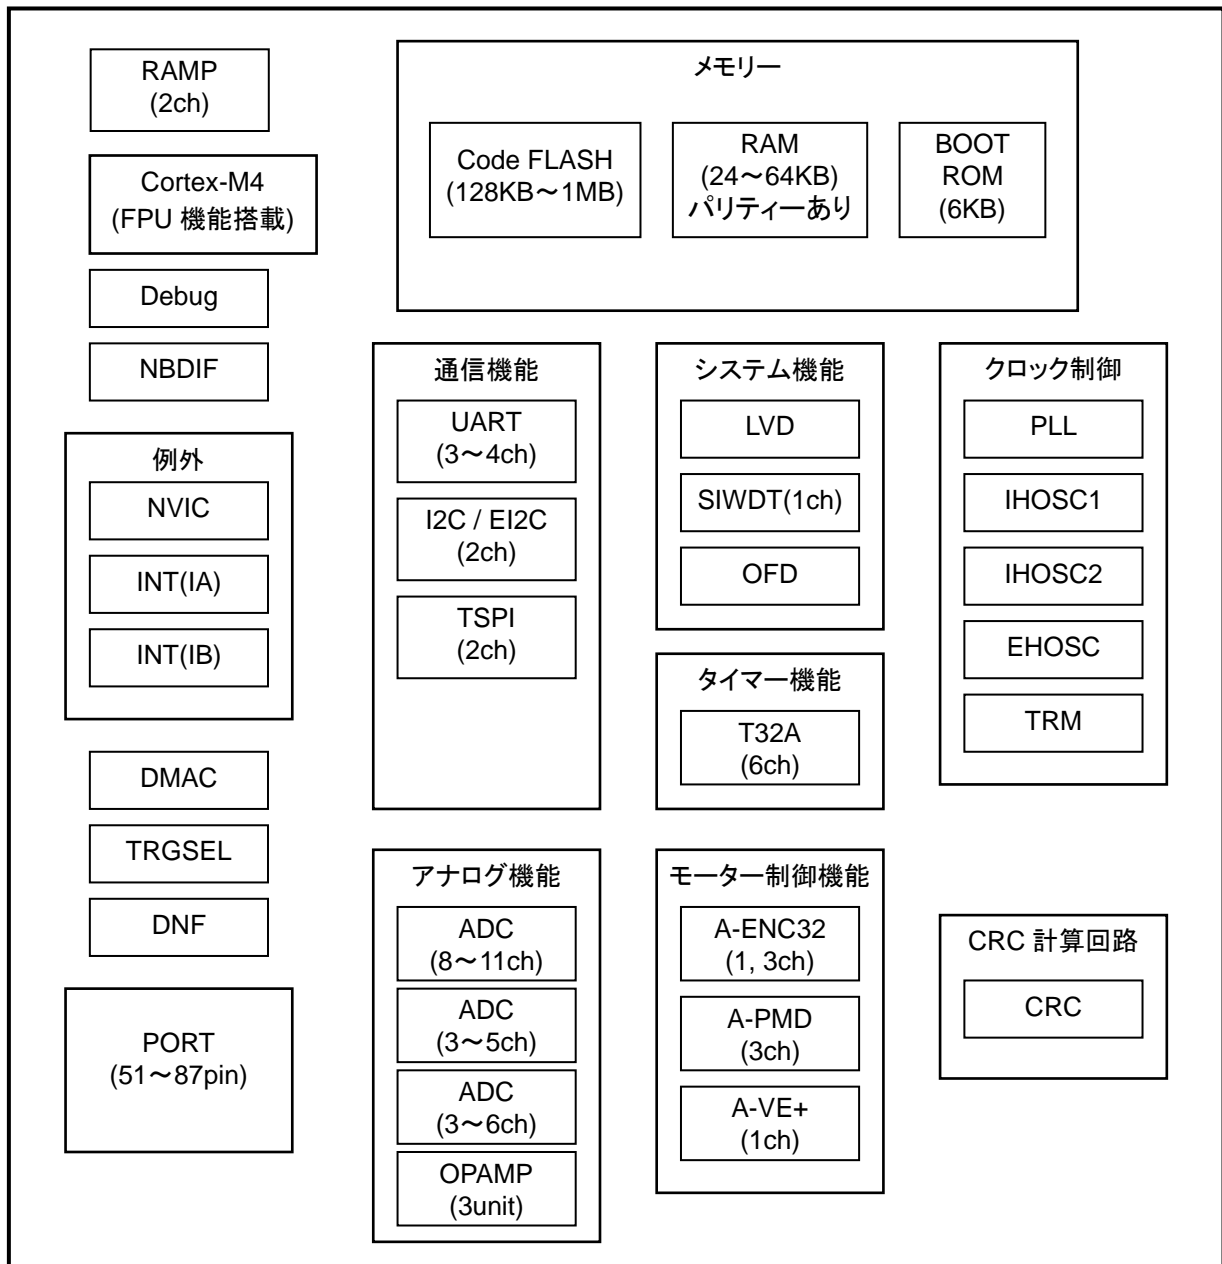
RAMP
(2ch)

Cortex-M4
(FPU 機能搭載)

Debug

NBDIF

例外

NVIC

INT(IA)

INT(IB)

DMAC

TRGSEL

DNF

PORT
(51～87pin)

メモリー

Code FLASH
(128KB～1MB)

RAM
(24～64KB)
パリティーあり

BOOT
ROM
(6KB)

通信機能

UART
(3～4ch)

I2C / EI2C
(2ch)

TSPI
(2ch)

システム機能

LVD

SIWDT(1ch)

OFD

タイマー機能

T32A
(6ch)

クロック制御

PLL

IHOSC1

IHOSC2

EHOSC

TRM

アナログ機能

ADC
(8～11ch)

ADC
(3～5ch)

ADC
(3～6ch)

OPAMP
(3unit)

モーター制御機能

A-ENC32
(1, 3ch)

A-PMD
(3ch)

A-VE+
(1ch)

CRC 計算回路

CRC